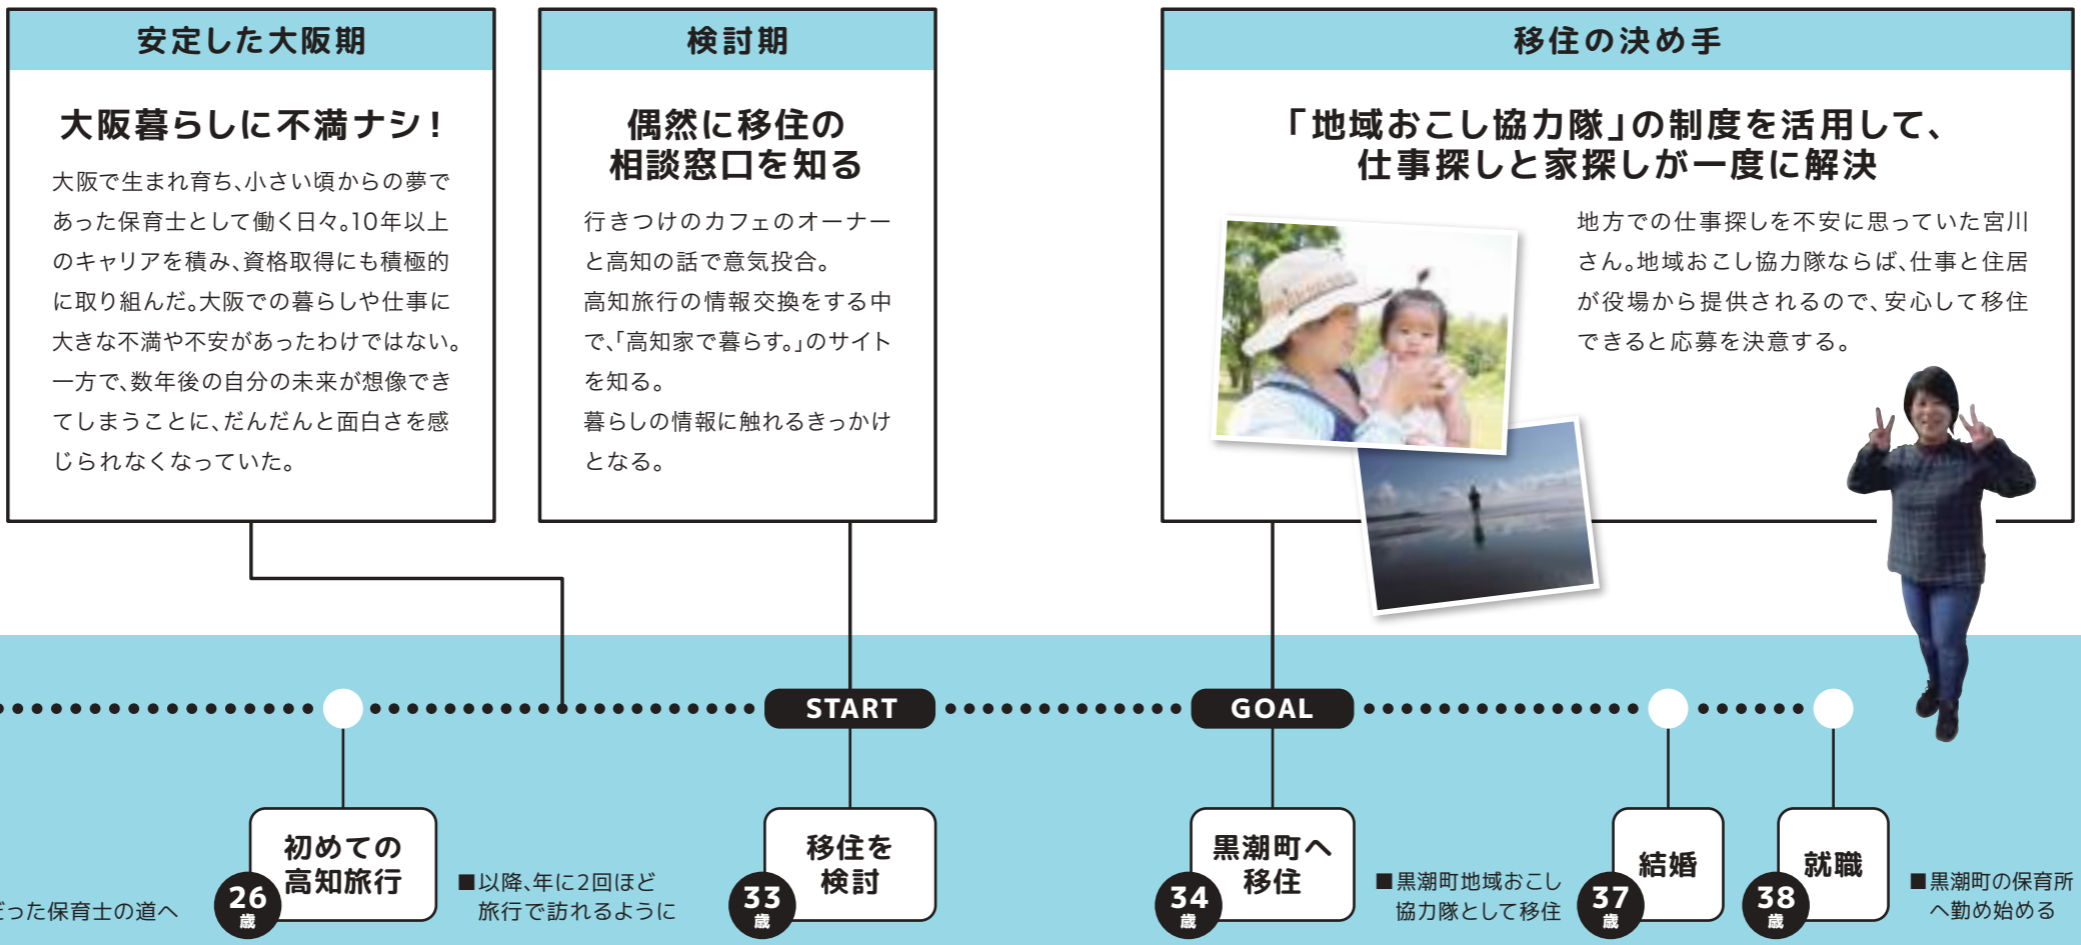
安定した大阪期

大阪暮らしに不満ナシ！

大阪で生まれ育ち、小さい頃からの夢であった保育士として働く日々。10年以上のキャリアを積み、資格取得にも積極的に取り組んだ。大阪での暮らしや仕事に大きな不満や不安があったわけではない。一方で、数年後の自分の未来が想像できてしまうことに、だんだんと面白さを感じられなくなっていた。

検討期

偶然に移住の相談窓口を知る

行きつけのカフェのオーナーと高知の話で意気投合。
高知旅行の情報交換をする中で、「高知家で暮らす。」のサイトを知る。
暮らしの情報に触れるきっかけとなる。

移住の決め手

「地域おこし協力隊」の制度を活用して、仕事探しと家探しが一度に解決

地方での仕事探しを不安に思っていた宮川さん。地域おこし協力隊ならば、仕事と住居が役場から提供されるので、安心して移住できると応募を決意する。

START

GOAL

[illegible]った保育士の道へ

26歳 初めての高知旅行

■以降、年に2回ほど旅行で訪れるように

33歳 移住を検討

34歳 黒潮町へ移住

■黒潮町地域おこし協力隊として移住

37歳 結婚

38歳 就職

■黒潮町の保育所へ勤め始める